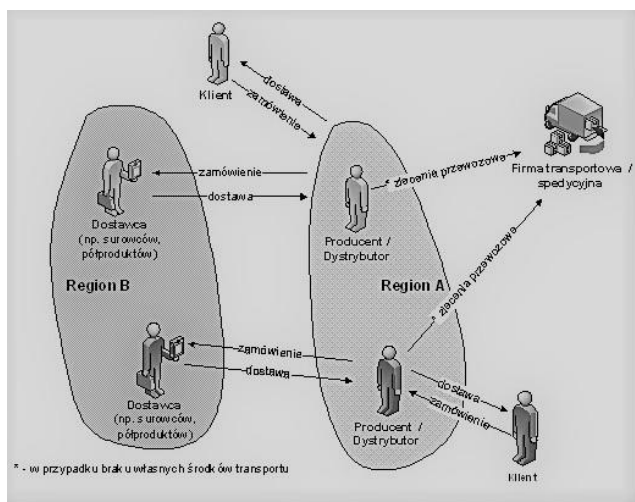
Klient

dostawa

zamówienie

Firma transportowa / spedycyjna

zamówienie

dostawa

* zlecenia przewozowe

Dostawca (np. surowców, półproduktów)

Producent / Dystrybutor

Region B

Region A

* zlecenia przewozowe

zamówienie

dostawa

dostawa

zamówienie

Dostawca (np. surowców, półproduktów)

Producent / Dystrybutor

Klient

* - w przypadku braku własnych środków transportu